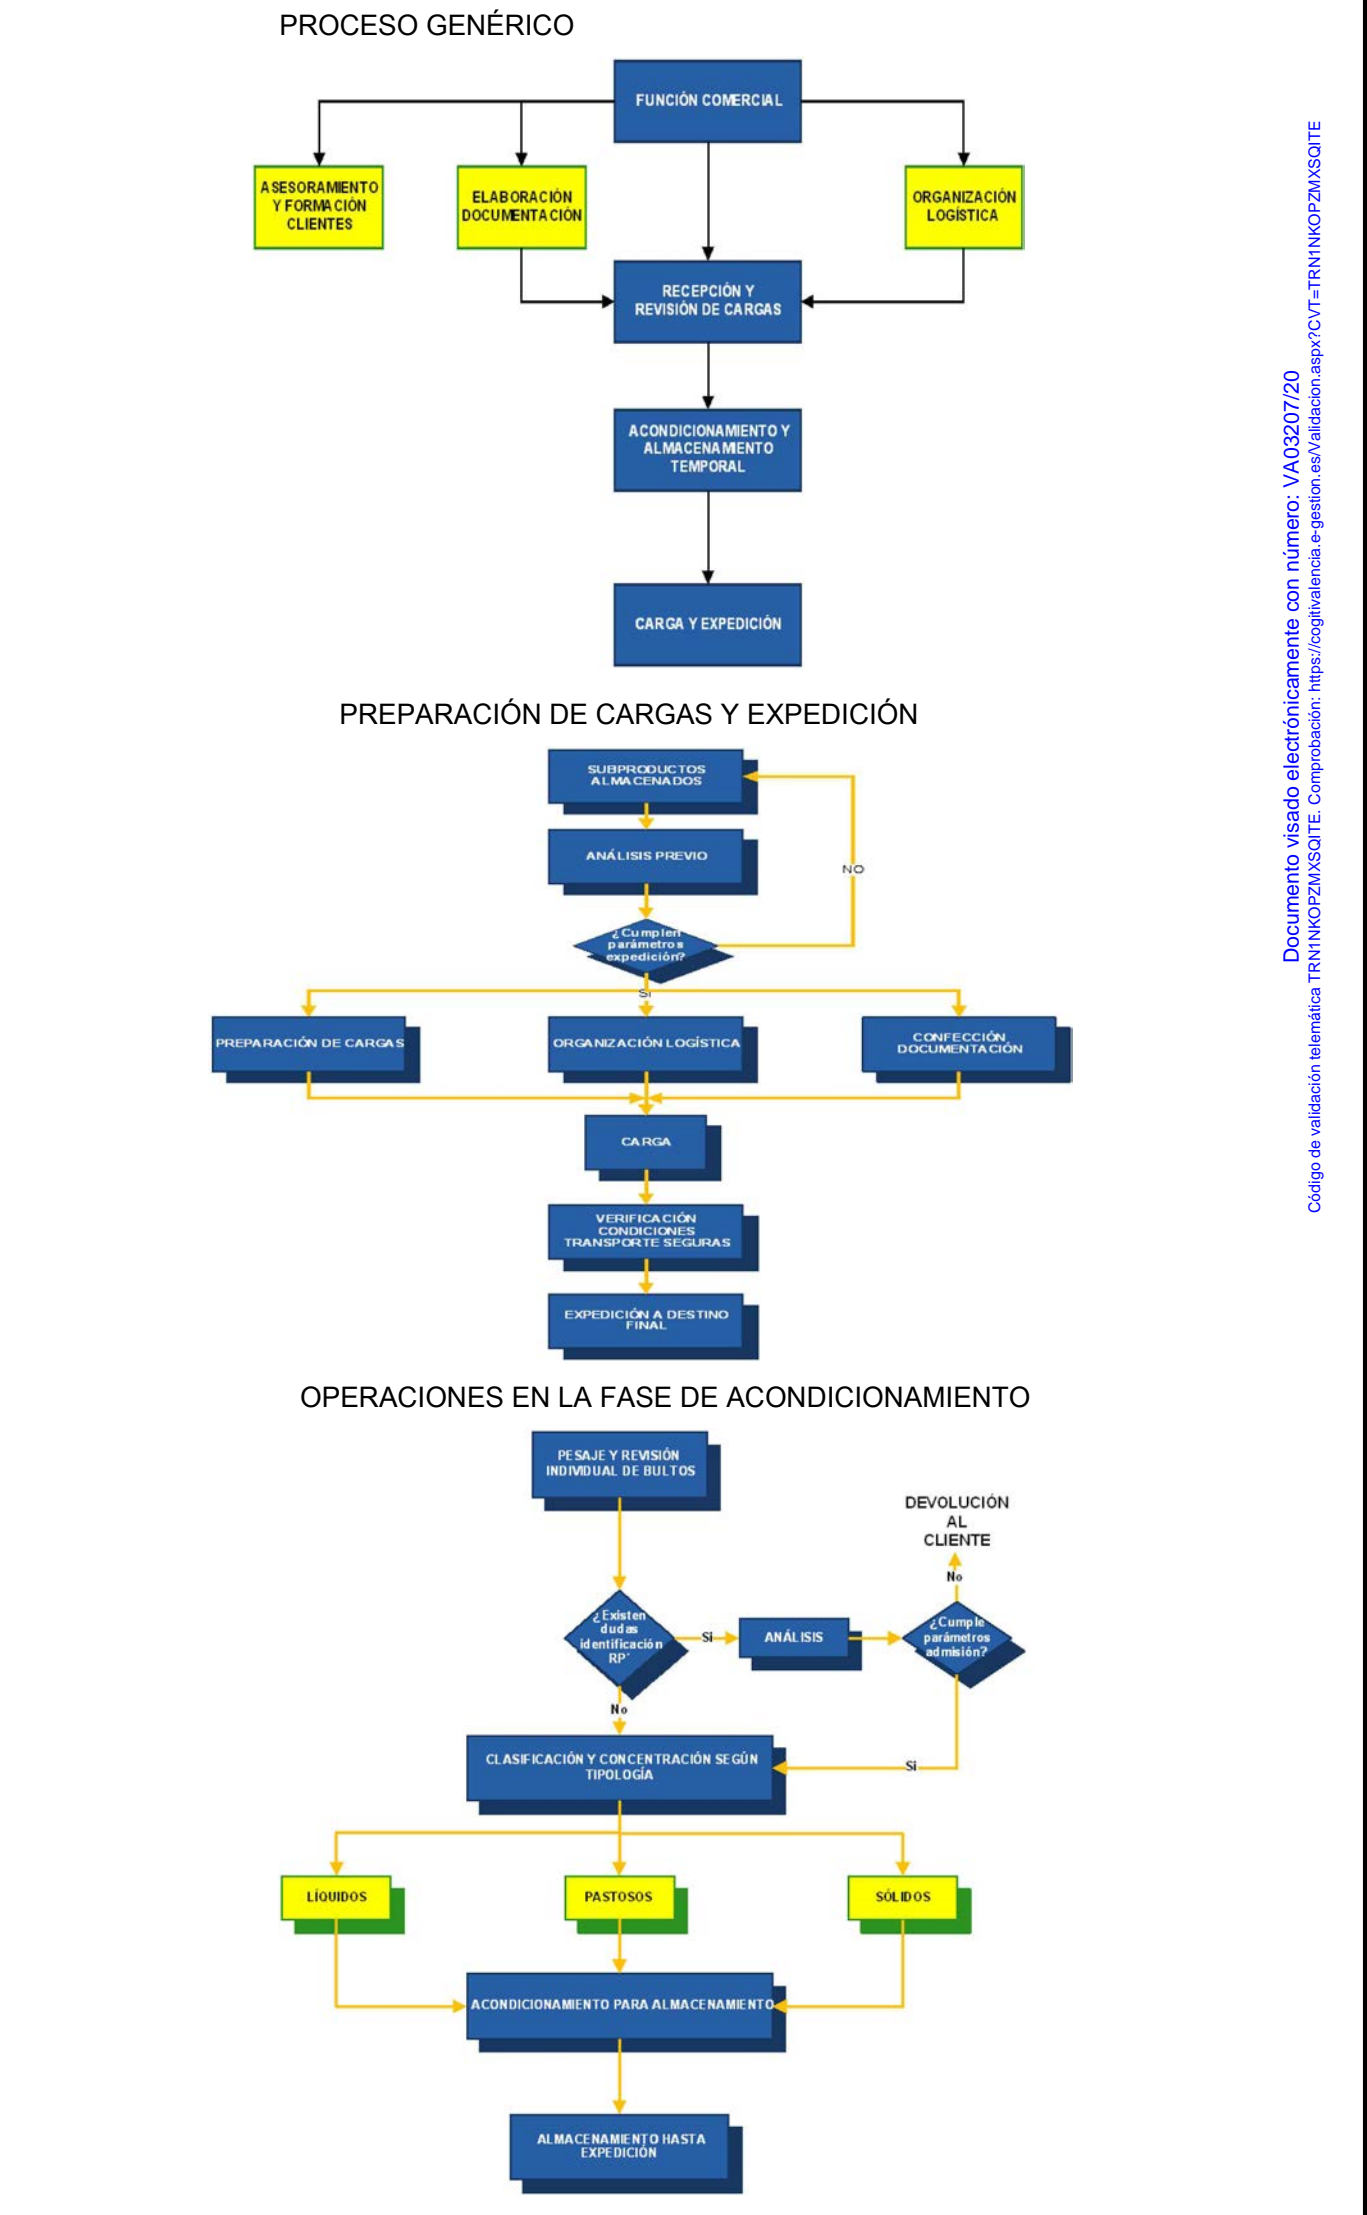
PROCESO GENÉRICO

FUNCIÓN COMERCIAL

ASESORAMIENTO Y FORMACIÓN CLIENTES

ELABORACIÓN DOCUMENTACIÓN

ORGANIZACIÓN LOGÍSTICA

RECEPCIÓN Y REVISIÓN DE CARGAS

ACONDICIONAMIENTO Y ALMACENAMIENTO TEMPORAL

CARGA Y EXPEDICIÓN

PREPARACIÓN DE CARGAS Y EXPEDICIÓN

SUBPRODUCTOS ALMACENADOS

ANÁLISIS PREVIO

NO

¿Cumplen parámetros expedición?

SI

PREPARACIÓN DE CARGAS

ORGANIZACIÓN LOGÍSTICA

CONFECCIÓN DOCUMENTACIÓN

CARGA

VERIFICACIÓN CONDICIONES TRANSPORTE SEGURAS

EXPEDICIÓN A DESTINO FINAL

OPERACIONES EN LA FASE DE ACONDICIONAMIENTO

PESAJE Y REVISIÓN INDIVIDUAL DE BULTOS

DEVOLUCIÓN AL CLIENTE

No

¿Existen dudas identificación RP'

Si

ANÁLISIS

¿Cumple parámetros admisión?

No

CLASIFICACIÓN Y CONCENTRACIÓN SEGÚN TIPOLOGÍA

Si

LÍQUIDOS

PASTOSOS

SÓLIDOS

ACONDICIONAMIENTO PARA ALMACENAMIENTO

ALMACENAMIENTO HASTA EXPEDICIÓN

Documento visado electrónicamente con número: VA03207/20
Código de validación telemática TRN1NKOPZMXSQITE. Comprobación: https://cogitivalencia.e-gestion.es/Validacion.aspx?CVT=TRN1NKOPZMXSQITE